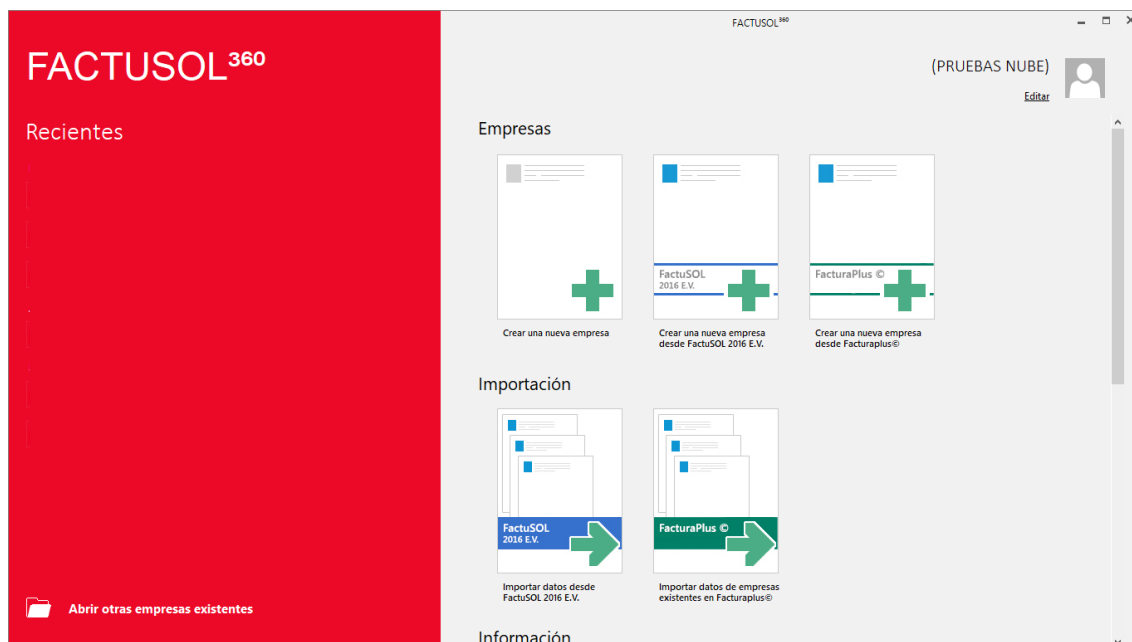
FACTUSOL$^{360}$

FACTUSOL$^{360}$

Recientes

(PRUEBAS NUBE)

Editar

Empresas

Crear una nueva empresa

FactuSOL 2016 E.V.

Crear una nueva empresa desde FactuSOL 2016 E.V.

FacturaPlus ©

Crear una nueva empresa desde Facturaplus©

Importación

FactuSOL 2016 E.V.

Importar datos desde FactuSOL 2016 E.V.

FacturaPlus ©

Importar datos de empresas existentes en Facturaplus©

Abrir otras empresas existentes

Información